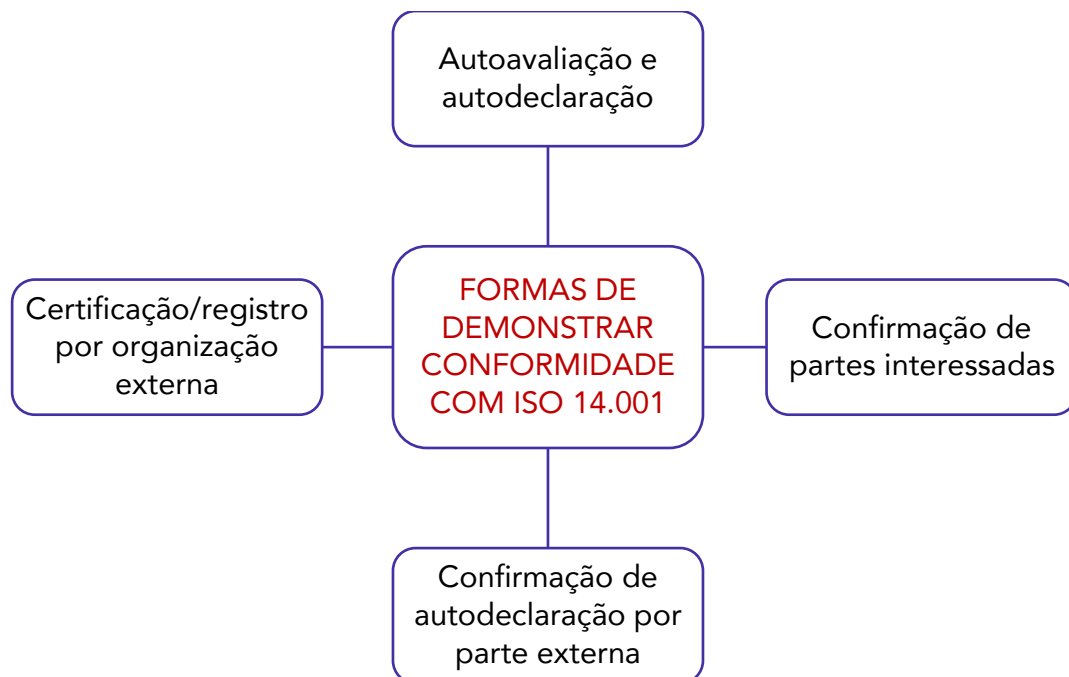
Autoavaliação e autodeclaração

Certificação/registro por organização externa

FORMAS DE DEMONSTRAR CONFORMIDADE COM ISO 14.001

Confirmação de partes interessadas

Confirmação de autodeclaração por parte externa